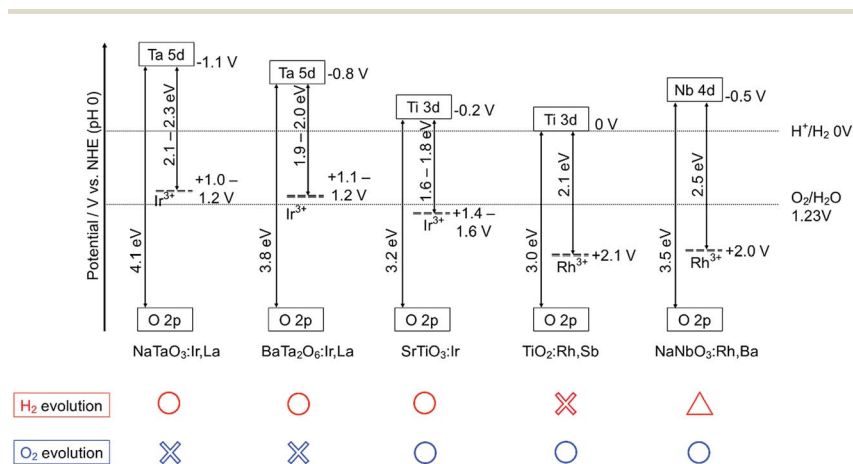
Potential / V vs. NHE (pH 0)

Ta 5d -1.1 V
2.1 – 2.3 eV
+1.0 – 1.2 V
$Ir^{3+}$
4.1 eV
O 2p
$NaTaO_3$:Ir,La

Ta 5d -0.8 V
1.9 – 2.0 eV
+1.1 – 1.2 V
$Ir^{3+}$
3.8 eV
O 2p
$BaTa_2O_6$:Ir,La

Ti 3d -0.2 V
1.6 – 1.8 eV
+1.4 – 1.6 V
$Ir^{3+}$
3.2 eV
O 2p
$SrTiO_3$:Ir

Ti 3d 0 V
2.1 eV
$Rh^{3+}$ +2.1 V
3.0 eV
O 2p
$TiO_2$:Rh,Sb

Nb 4d -0.5 V
2.5 eV
$Rh^{3+}$ +2.0 V
3.5 eV
O 2p
$NaNbO_3$:Rh,Ba

$H^+/H_2$ 0V
$O_2/H_2O$ 1.23V

$H_2$ evolution ○ ○ ○ ✕ △
$O_2$ evolution ✕ ✕ ○ ○ ○